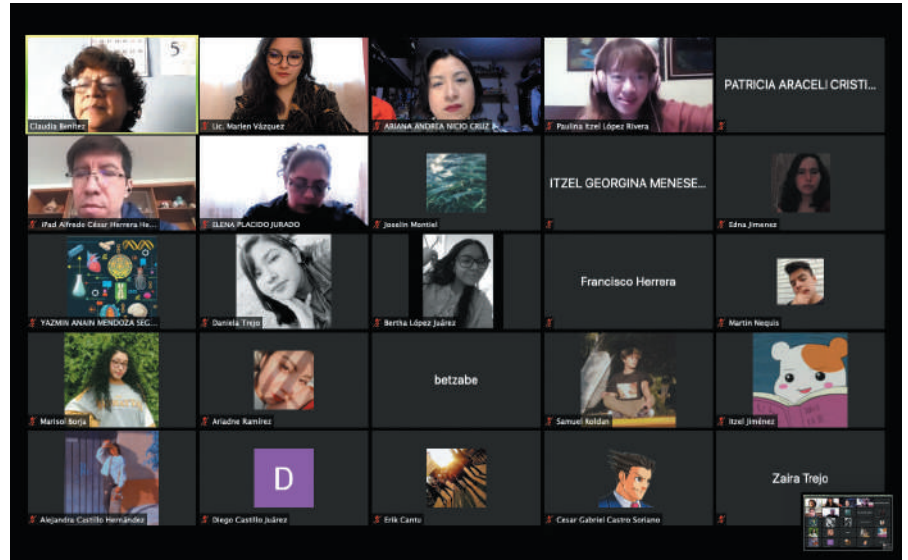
5

Claudia Benítez

Lic. Marlen Vázquez

ARIANA ANDREA NICIO CRUZ

Paulina Itzel López Rivera

PATRICIA ARACELI CRISTI...

iPad Alfredo César Herrera He...

ELENA PLACIDO JURADO

Josselin Montiel

ITZEL GEORGINA MENESE...

Edna Jimenez

YAZMIN ANAIN MENDOZA SEG...

Daniela Trejo

Bertha López Juárez

Francisco Herrera

Martin Nequis

Marisol Borja

Ariadne Ramirez

betzabe

Samuel Roldan

Itzel Jiménez

Alejandra Castillo Hernández

D

Diego Castillo Juárez

Erik Cantu

Cesar Gabriel Castro Soriano

Zaira Trejo